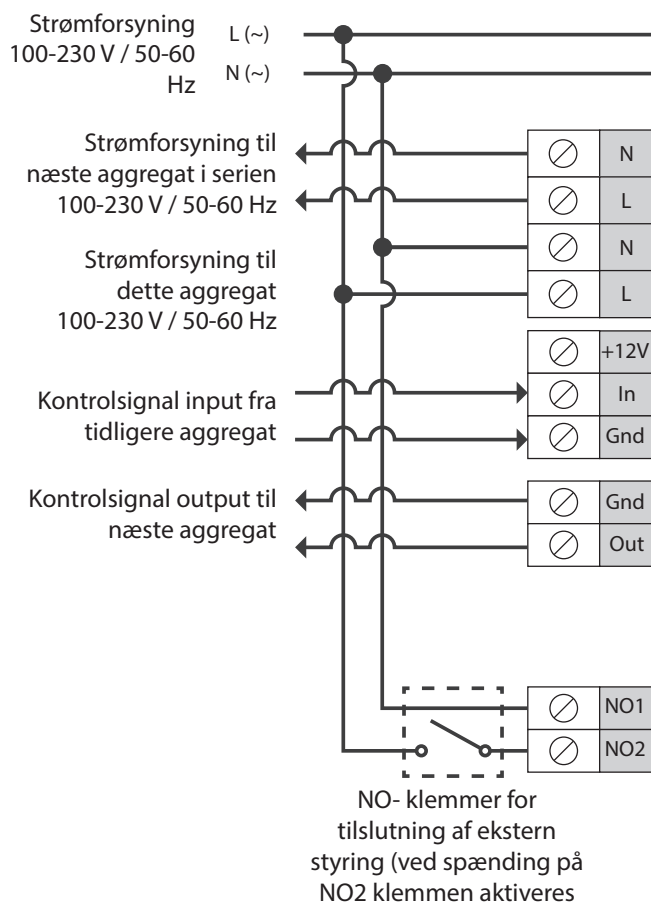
Strømforsyning 100-230 V / 50-60 Hz

L (~)

N (~)

Strømforsyning til næste aggregat i serien 100-230 V / 50-60 Hz

Strømforsyning til dette aggregat 100-230 V / 50-60 Hz

Kontrolsignal input fra tidligere aggregat

Kontrolsignal output til næste aggregat

N

L

N

L

+12V

In

Gnd

Gnd

Out

NO1

NO2

NO- klemmer for tilslutning af ekstern styring (ved spænding på NO2 klemmen aktiveres